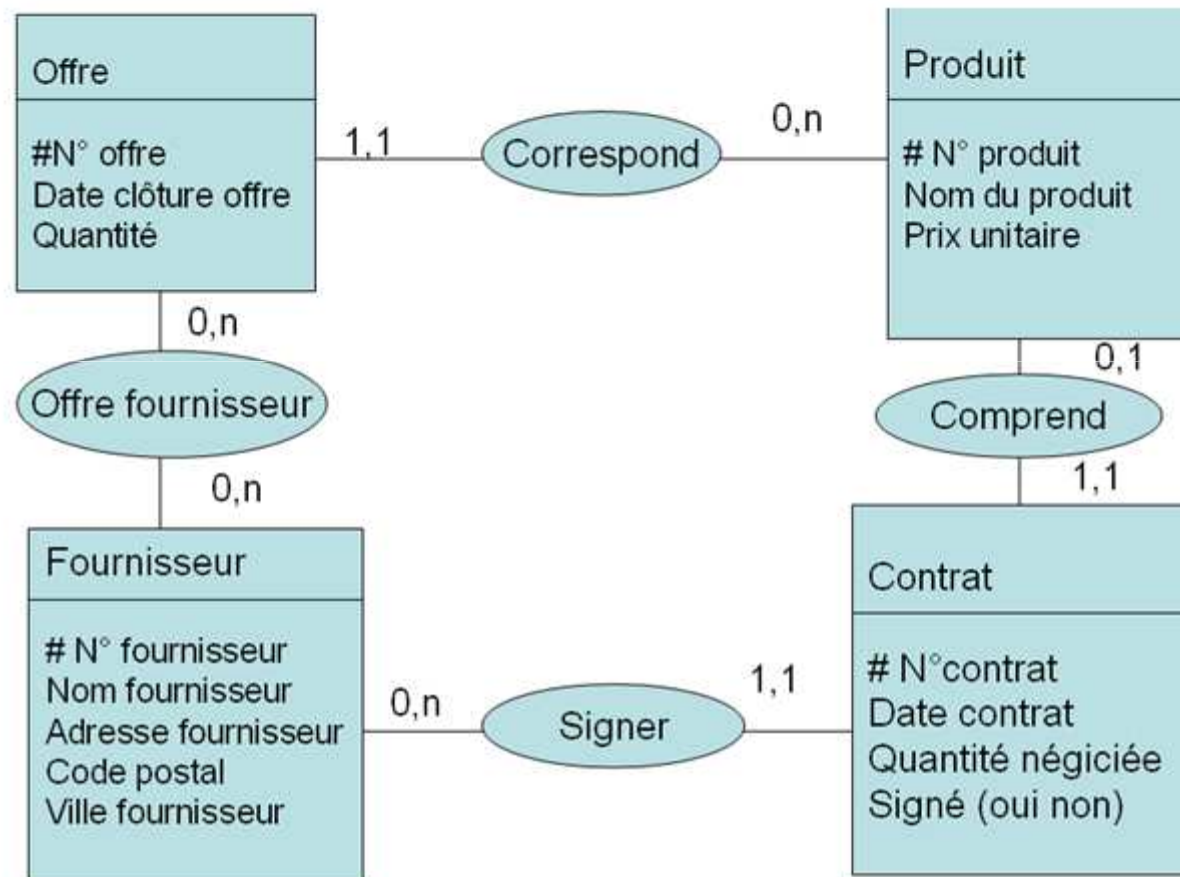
Offre

#N° offre
Date clôture offre
Quantité

1,1

Correspond

0,n

Produit

# N° produit
Nom du produit
Prix unitaire

0,n

Offre fournisseur

0,n

0,1

Comprend

1,1

Fournisseur

# N° fournisseur
Nom fournisseur
Adresse fournisseur
Code postal
Ville fournisseur

0,n

Signer

1,1

Contrat

# N°contrat
Date contrat
Quantité négiciée
Signé (oui non)